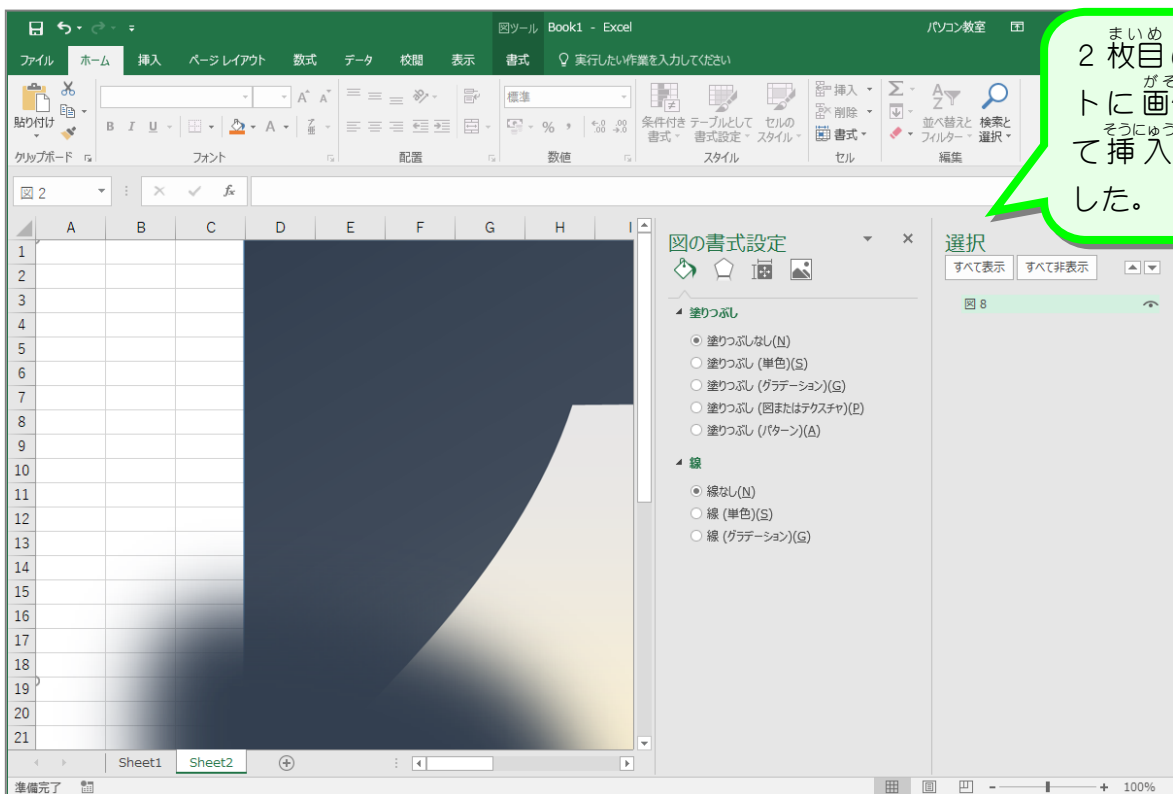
図ツール Book1 - Excel パソコン教室

ファイル ホーム 挿入 ページ レイアウト 数式 データ 校閲 表示 書式 実行したい作業を入力してください

貼り付け クリップボード
B I U
フォント
配置
標準
% ,
数値
条件付き書式 テーブルとして書式設定 セルのスタイル
スタイル
挿入 削除 書式
セル
並べ替えとフィルター 検索と選択
編集

図 2

A B C D E F G H I
1 2 3 4 5 6 7 8 9 10 11 12 13 14 15 16 17 18 19 20 21

図の書式設定
塗りつぶし
塗りつぶしなし(N)
塗りつぶし (単色)(S)
塗りつぶし (グラデーション)(G)
塗りつぶし (図またはテクスチャ)(P)
塗りつぶし (パターン)(A)
線
線なし(N)
線 (単色)(S)
線 (グラデーション)(G)

選択
すべて表示 すべて非表示
図 8

Sheet1 Sheet2

準備完了 100%

2 枚目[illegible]
トに画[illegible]
て挿入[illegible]
した。